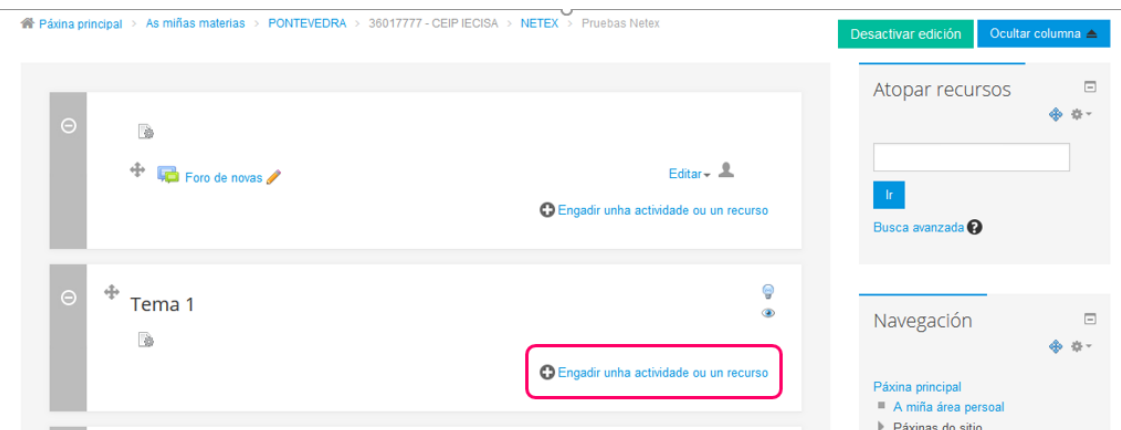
Páxina principal > As miñas materias > PONTEVEDRA > 36017777 - CEIP IECISA > NETEX > Pruebas Netex

Desactivar edición

Ocultar columna

Foro de novas

Editar

Engadir unha actividade ou un recurso

Tema 1

Engadir unha actividade ou un recurso

Atopar recursos

Ir

Busca avanzada

Navegación

Páxina principal

A miña área persoal

Páxinas do sitio